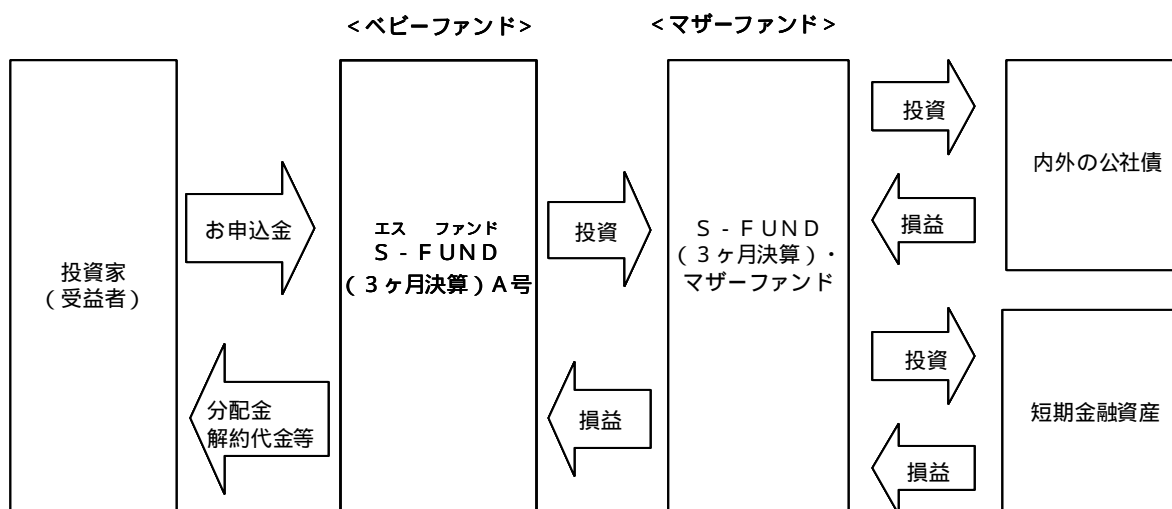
< ベビーファンド >

< マザーファンド >

投資家
（受益者）

お申込金

分配金
解約代金等

エス　ファンド
S - F U N D
（３ヶ月決算）A号

投資

損益

S - F U N D
（３ヶ月決算）・
マザーファンド

投資

損益

内外の公社債

投資

損益

短期金融資産